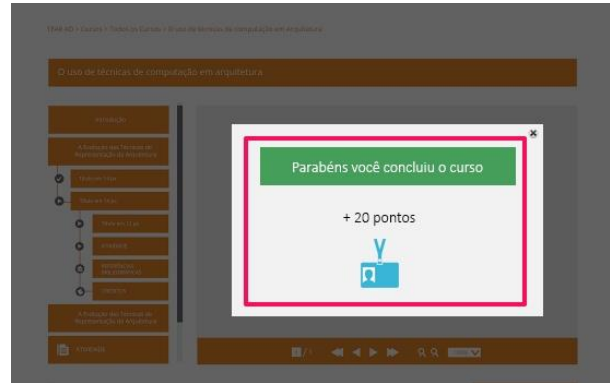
Tibel 3D > Cursos > Todos os Cursos > O uso de técnicas de computação em arquitetura

O uso de técnicas de computação em arquitetura

Introdução

A Evolução das Técnicas de Representação da Arquitetura

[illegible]

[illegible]

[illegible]

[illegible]

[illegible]

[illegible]

A Evolução das Técnicas de Representação da Arquitetura

Atividade

×

Parabéns você concluiu o curso

+ 20 pontos